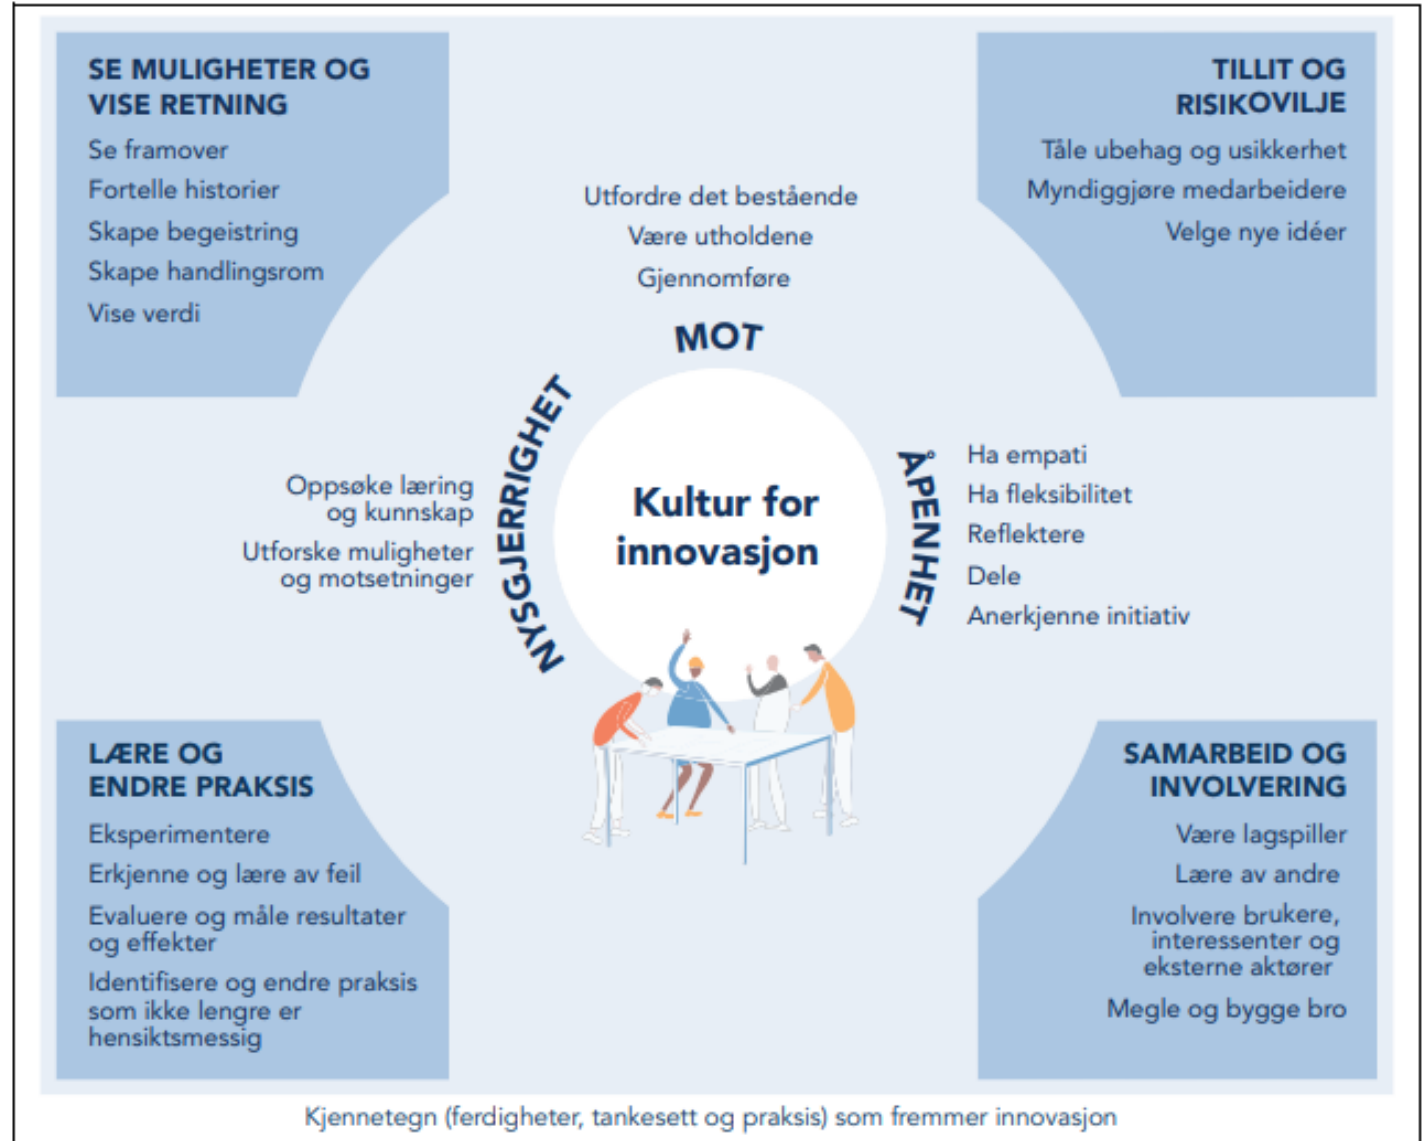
SE MULIGHETER OG VISE RETNING

Se framover

Fortelle historier

Skape begeistring

Skape handlingsrom

Vise verdi

Utfordre det bestående

Være utholdene

Gjennomføre

MOT

TILLIT OG RISIKOVILJE

Tåle ubehag og usikkerhet

Myndiggjøre medarbeidere

Velge nye idéer

NYSGJERRIGHET

Oppsøke læring og kunnskap

Utforske muligheter og motsetninger

Kultur for innovasjon

ÅPENHET

Ha empati

Ha fleksibilitet

Reflektere

Dele

Anerkjenne initiativ

LÆRE OG ENDRE PRAKSIS

Eksperimentere

Erkjenne og lære av feil

Evaluere og måle resultater og effekter

Identifisere og endre praksis som ikke lengre er hensiktsmessig

SAMARBEID OG INVOLVERING

Være lagspiller

Lære av andre

Involvere brukere, interessenter og eksterne aktører

Megle og bygge bro

Kjennetegn (ferdigheter, tankesett og praksis) som fremmer innovasjon